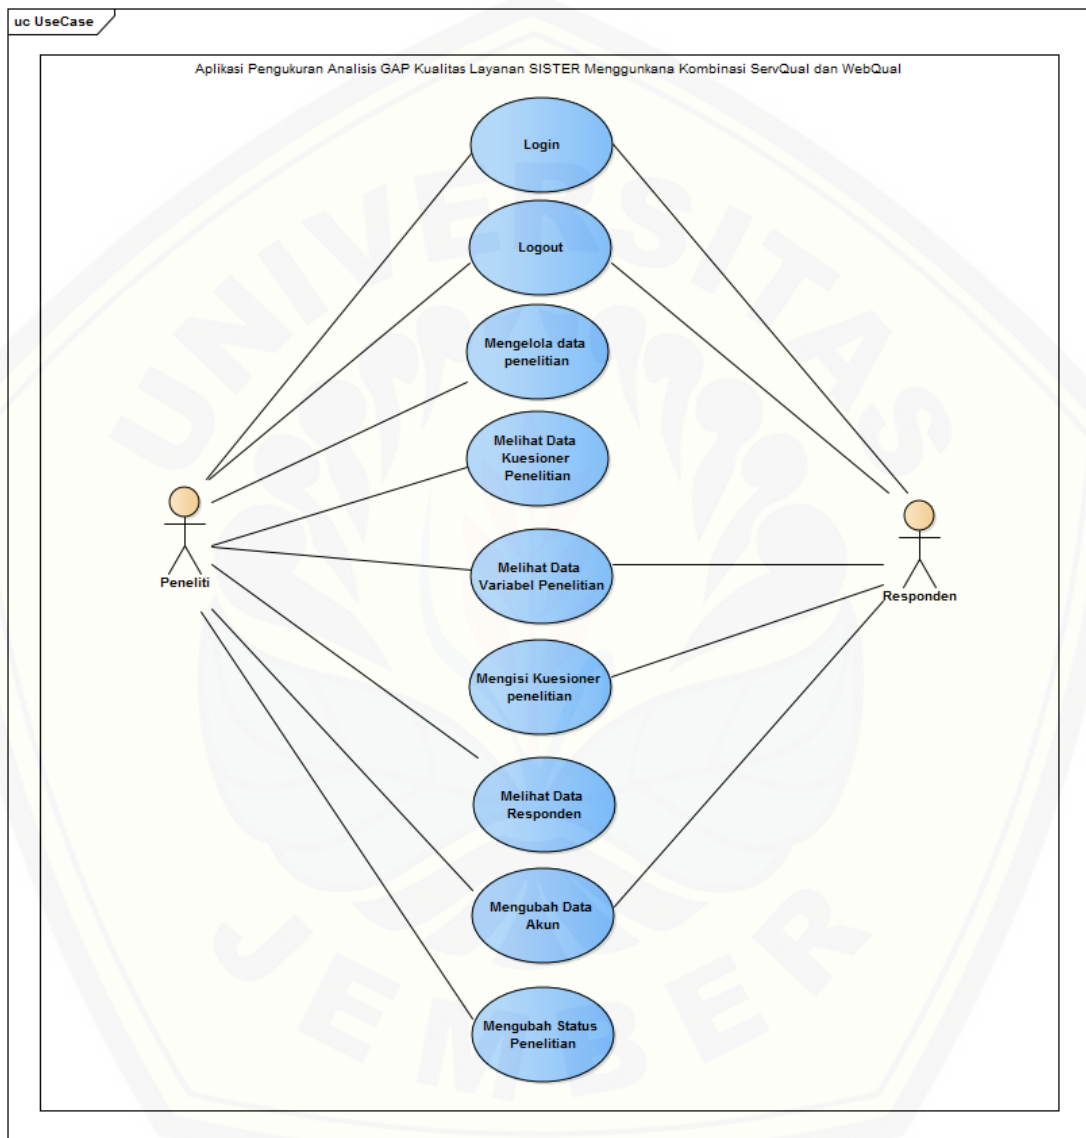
uc UseCase

Aplikasi Pengukuran Analisis GAP Kualitas Layanan SISTER Menggunkana Kombinasi ServQual dan WebQual

Login

Logout

Mengelola data penelitian

Melihat Data Kuesioner Penelitian

Melihat Data Variabel Penelitian

Mengisi Kuesioner penelitian

Melihat Data Responden

Mengubah Data Akun

Mengubah Status Penelitian

Peneliti

Responden

UNIVERSITAS JEMBER